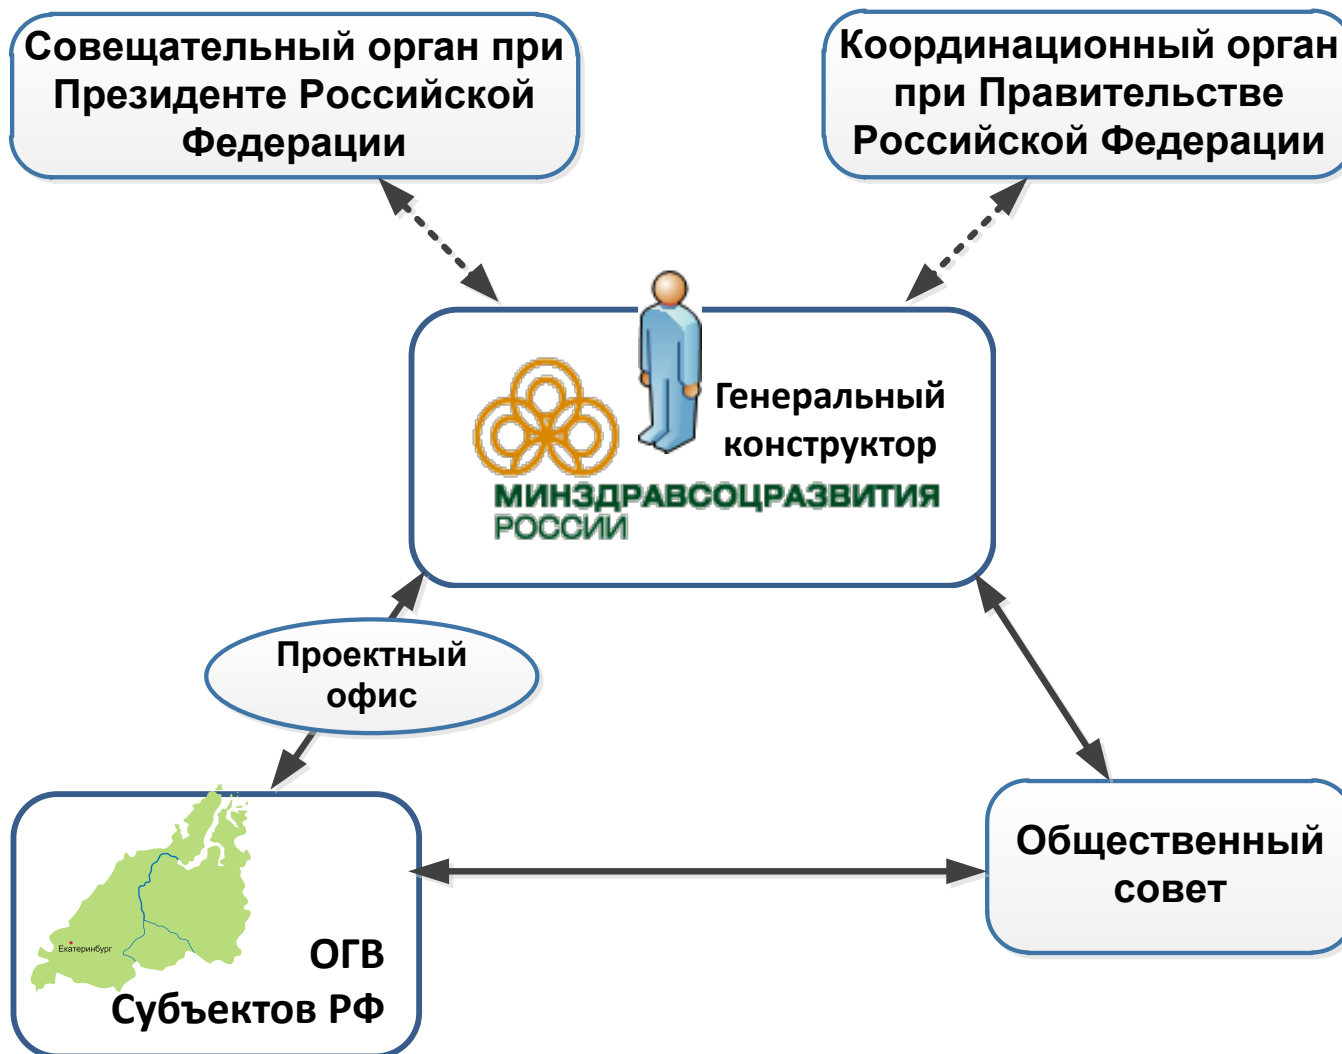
Совещательный орган при Президенте Российской Федерации

Координационный орган при Правительстве Российской Федерации

Генеральный конструктор

МИНЗДРАВСОЦРАЗВИТИЯ РОССИИ

Проектный офис

Екатеринбург

ОГВ Субъектов РФ

Общественный совет